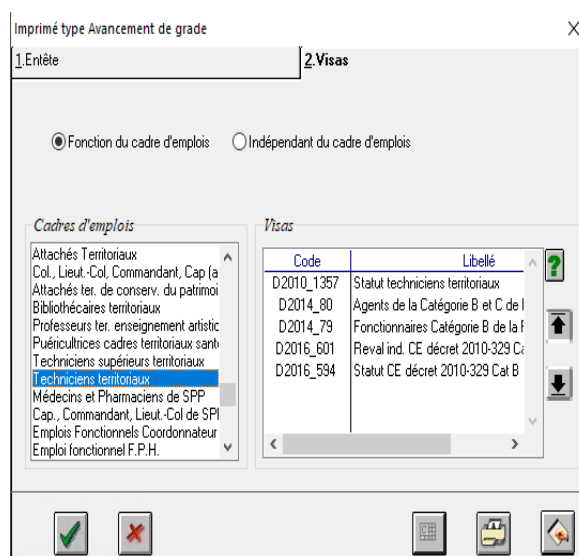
Imprimé type Avancement de grade

X

1.Entête

2.Visas

Fonction du cadre d'emplois

Indépendant du cadre d'emplois

Cadres d'emplois

Attachés Territoriaux
Col., Lieut.-Col, Commandant, Cap (a
Attachés ter. de conserv. du patrimoi
Bibliothécaires territoriaux
Professeurs ter. enseignement artistic
Puéricultrices cadres territoriaux santé
Techniciens supérieurs territoriaux
Techniciens territoriaux
Médecins et Pharmaciens de SPP
Cap., Commandant, Lieut.-Col de SPI
Emplois Fonctionnels Coordonnateur
Emploi fonctionnel F.P.H.

Visas

| Code | Libellé |
|---|---|
| D2010_1357 | Statut techniciens territoriaux |
| D2014_80 | Agents de la Catégorie B et C de l |
| D2014_79 | Fonctionnaires Catégorie B de la F |
| D2016_601 | Reval ind. CE décret 2010-329 Ca |
| D2016_594 | Statut CE décret 2010-329 Cat B |

?